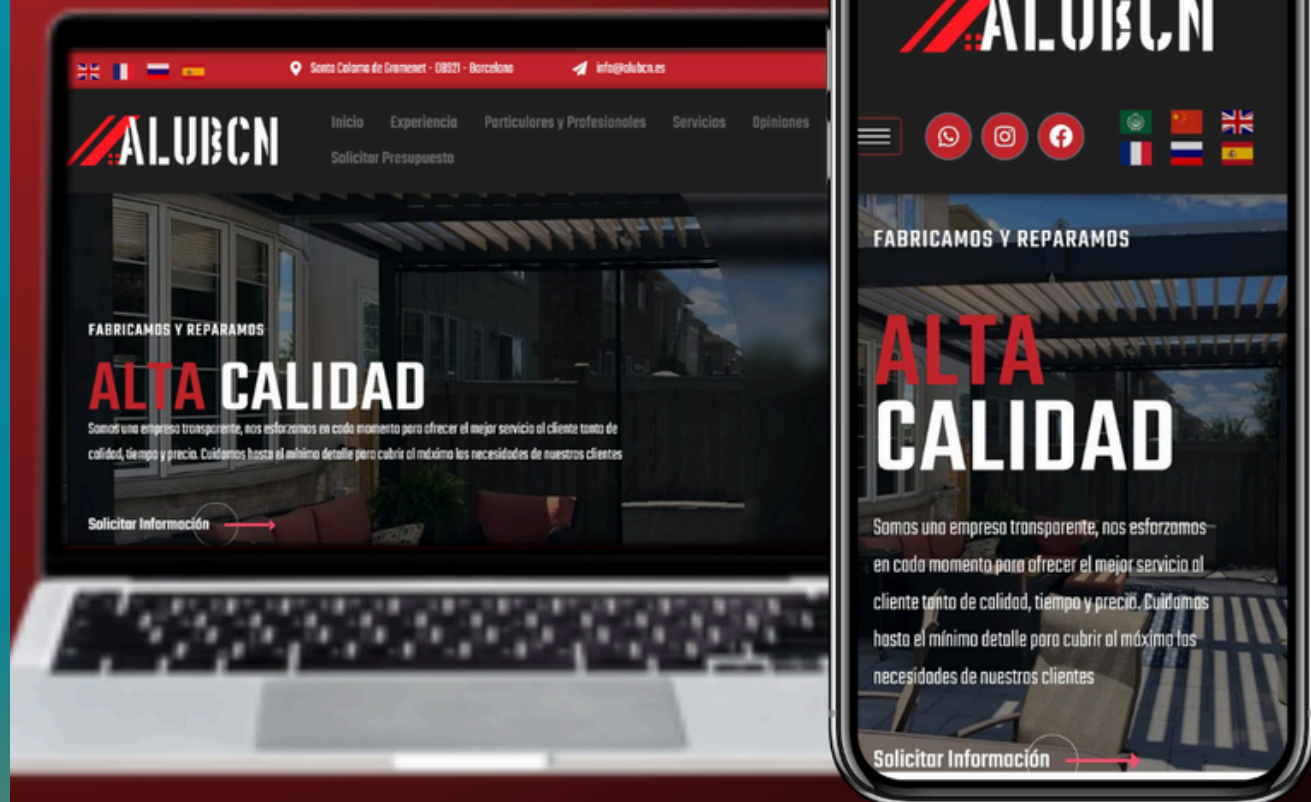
Santa Coloma de Gramenet - 08921 - Barcelona

info@alubcn.es

ALUBCN

Inicio Experiencia Particulares y Profesionales Servicios Opiniones Solicitar Presupuesto

FABRICAMOS Y REPARAMOS

ALTA CALIDAD

Somos una empresa transparente, nos esforzamos en cada momento para ofrecer el mejor servicio al cliente tanto de calidad, tiempo y precio. Cuidamos hasta el mínimo detalle para cubrir al máximo las necesidades de nuestros clientes

Solicitar Información

ALUBCN

FABRICAMOS Y REPARAMOS

ALTA CALIDAD

Somos una empresa transparente, nos esforzamos en cada momento para ofrecer el mejor servicio al cliente tanto de calidad, tiempo y precio. Cuidamos hasta el mínimo detalle para cubrir al máximo las necesidades de nuestros clientes

Solicitar Información